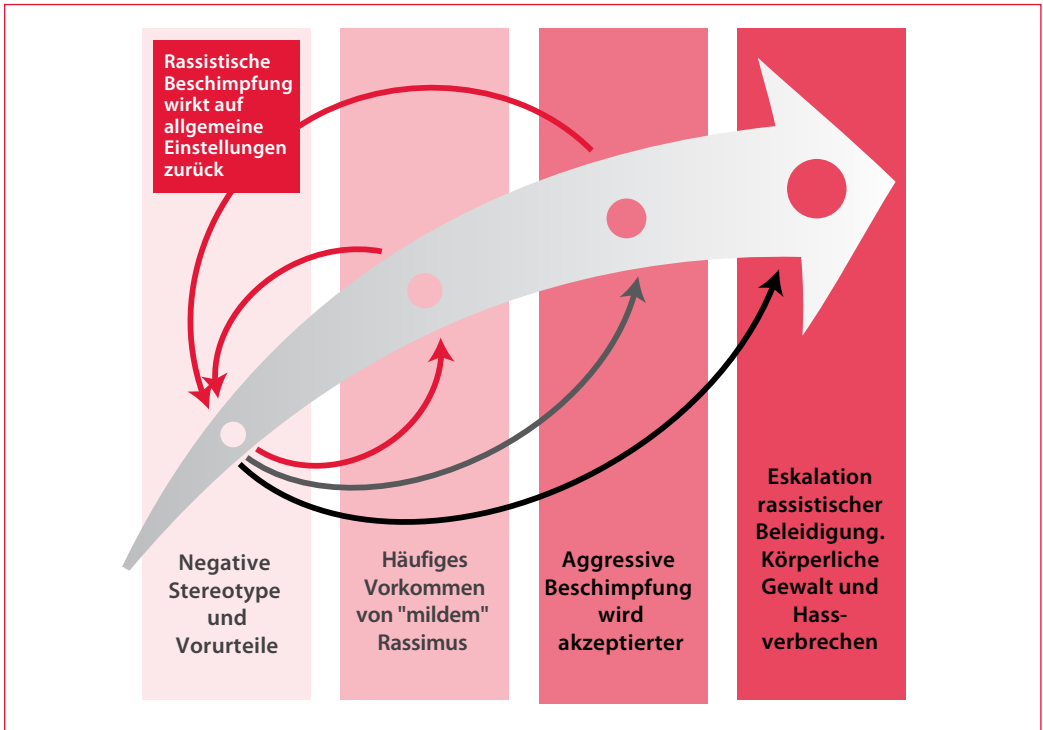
Rassistische Beschimpfung wirkt auf allgemeine Einstellungen zurück

Negative Stereotype und Vorurteile

Häufiges Vorkommen von "mildem" Rassimus

Aggressive Beschimpfung wird akzeptierter

Eskalation rassistischer Beleidigung. Körperliche Gewalt und Hassverbrechen